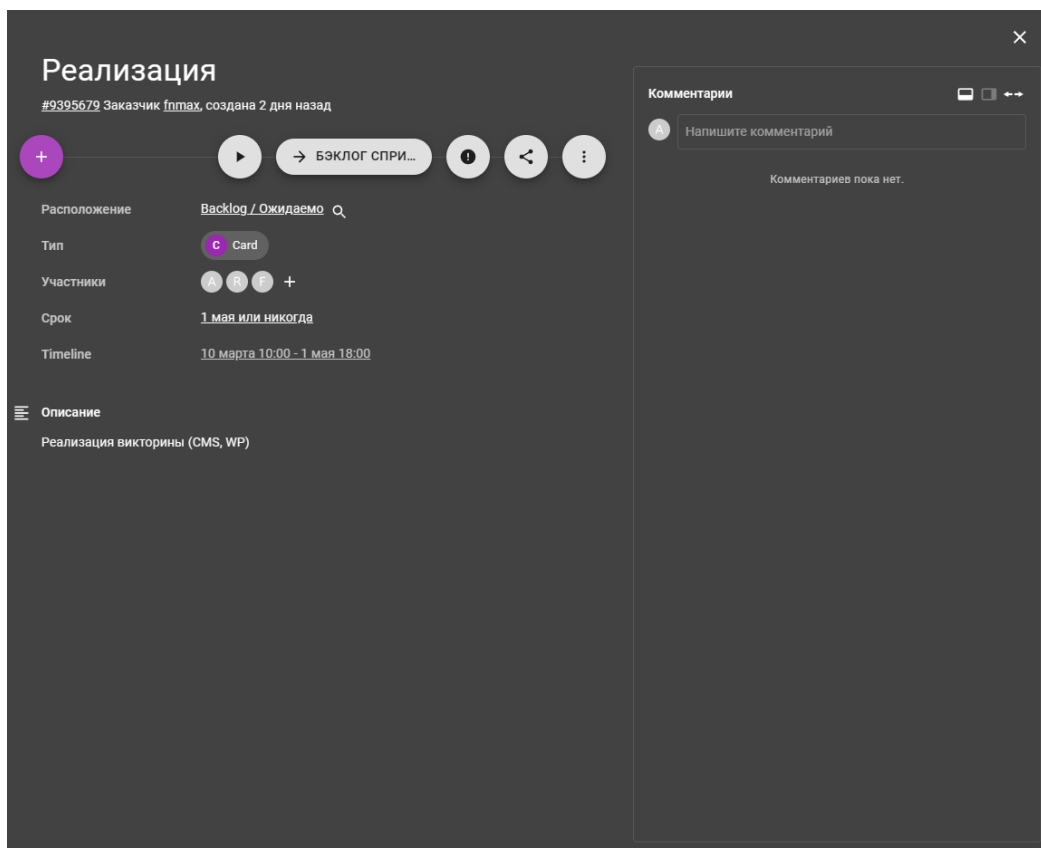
Реализация

#9395679 Заказчик fnmax, создана 2 дня назад

+

→ БЭКЛОГ СПРИ...

Расположение Backlog / Ожидаемо

Тип C Card

Участники A R F +

Срок 1 мая или никогда

Timeline 10 марта 10:00 - 1 мая 18:00

Описание

Реализация викторины (CMS, WP)

Комментарии

A Напишите комментарий

Комментариев пока нет.